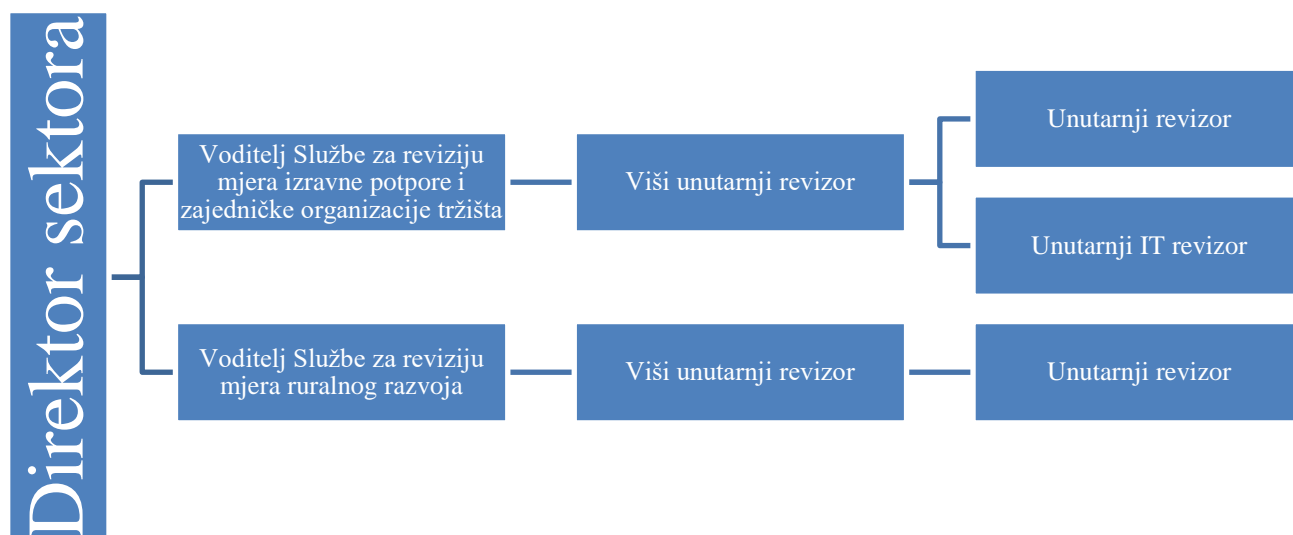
Direktor sektora

Voditelj Službe za reviziju mjera izravne potpore i zajedničke organizacije tržišta

Viši unutarnji revizor

Unutarnji revizor

Unutarnji IT revizor

Voditelj Službe za reviziju mjera ruralnog razvoja

Viši unutarnji revizor

Unutarnji revizor